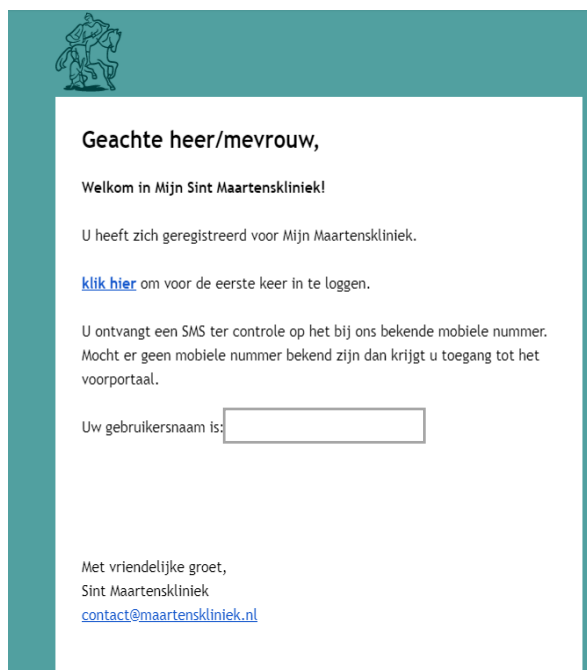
Geachte heer/mevrouw,

Welkom in Mijn Sint Maartenskliniek!

U heeft zich geregistreerd voor Mijn Maartenskliniek.

klik hier om voor de eerste keer in te loggen.

U ontvangt een SMS ter controle op het bij ons bekende mobiele nummer. Mocht er geen mobiele nummer bekend zijn dan krijgt u toegang tot het voorportaal.

Uw gebruikersnaam is:

Met vriendelijke groet,
Sint Maartenskliniek
contact@maartenskliniek.nl